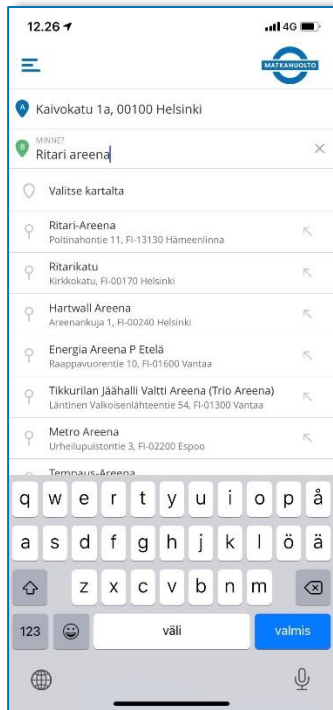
12.26
4G

MATKAHUOLTO

A Kaivokatu 1a, 00100 Helsinki

B MINNE?
Ritari areena

Valitse kartalta

Ritari-Areena
Poltinahontie 11, FI-13130 Hämeenlinna

Ritarikatu
Kirkkokatu, FI-00170 Helsinki

Hartwall Areena
Areenankuja 1, FI-00240 Helsinki

Energia Areena P Etelä
Raappavuorentie 10, FI-01600 Vantaa

Tikkurilan Jäähalli Valtti Areena (Trio Areena)
Läntinen Valkoisenlähteentie 54, FI-01300 Vantaa

Metro Areena
Urheilupuistontie 3, FI-02200 Espoo

Tempaus-Areena

q w e r t y u i o p å
a s d f g h j k l ö ä
z x c v b n m
123 väli valmis